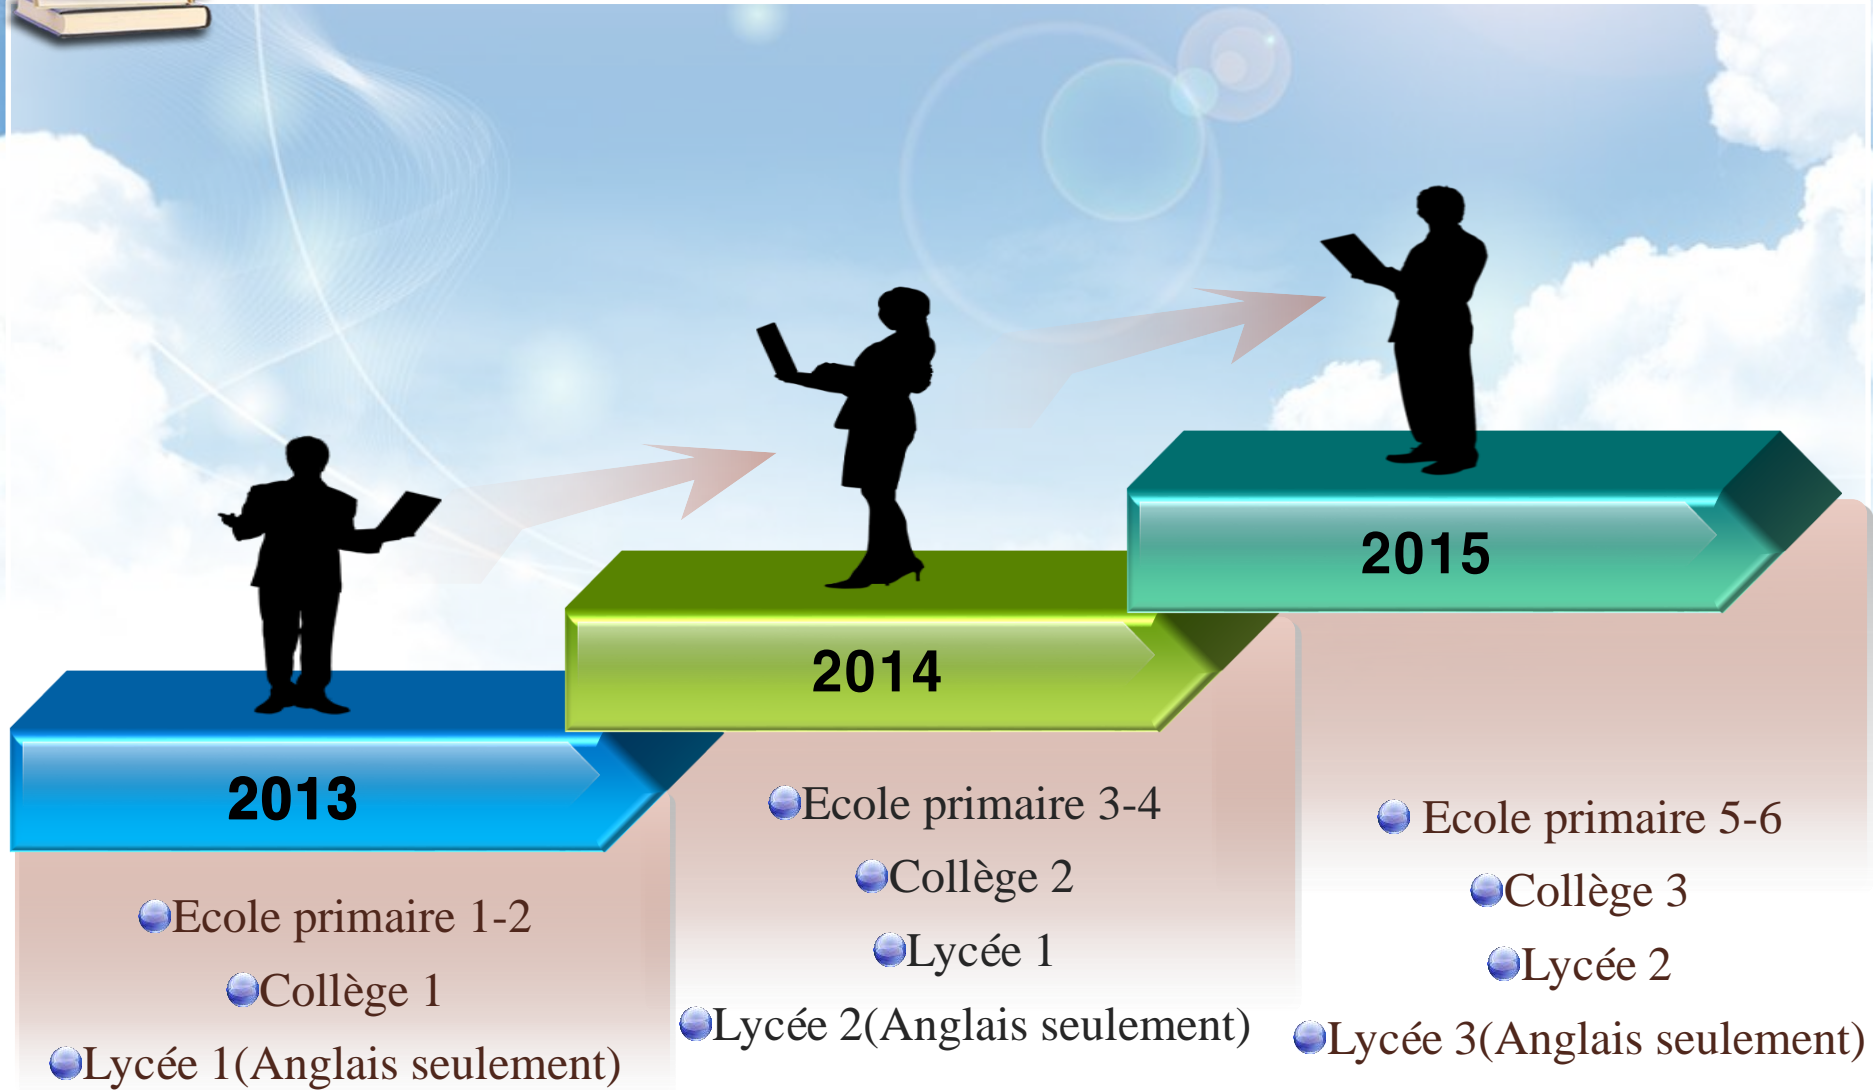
2015

2014

2013

Ecole primaire 1-2
Collège 1
Lycée 1(Anglais seulement)

Ecole primaire 3-4
Collège 2
Lycée 1
Lycée 2(Anglais seulement)

Ecole primaire 5-6
Collège 3
Lycée 2
Lycée 3(Anglais seulement)